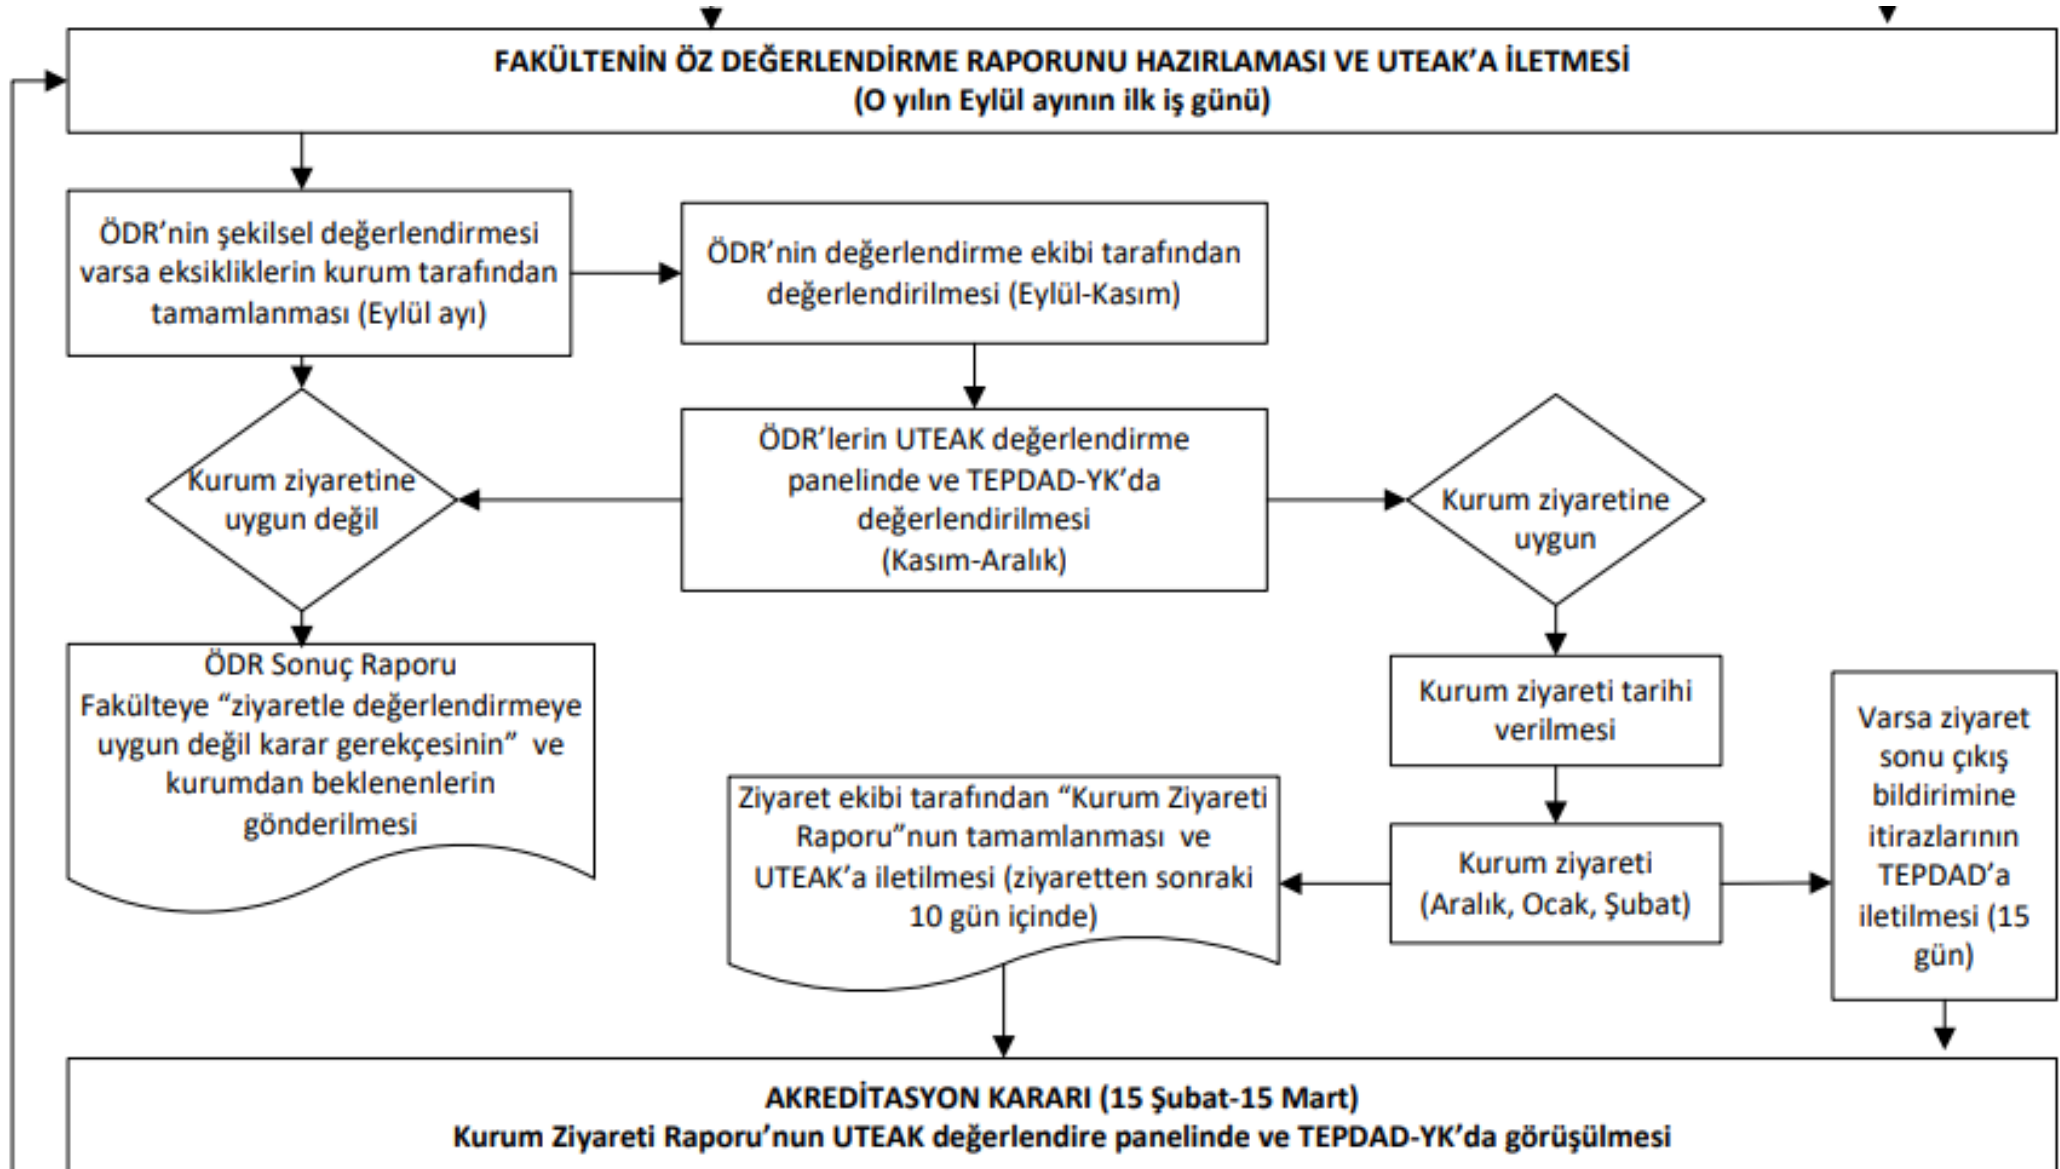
FAKÜLTENİN ÖZ DEĞERLENDİRME RAPORUNU HAZIRLAMASI VE UTEAK'A İLETMESİ
(O yılın Eylül ayının ilk iş günü)

ÖDR'nin şekilsel değerlendirmesi varsa eksikliklerin kurum tarafından tamamlanması (Eylül ayı)

ÖDR'nin değerlendirme ekibi tarafından değerlendirilmesi (Eylül-Kasım)

ÖDR'lerin UTEAK değerlendirme panelinde ve TEPDAD-YK'da değerlendirilmesi (Kasım-Aralık)

Kurum ziyaretine uygun değil

Kurum ziyaretine uygun

ÖDR Sonuç Raporu
Fakülteye "ziyaretle değerlendirmeye uygun değil karar gerekçesinin" ve kurumdan beklenenlerin gönderilmesi

Kurum ziyareti tarihi verilmesi

Varsa ziyaret sonu çıkış bildirimine itirazlarının TEPDAD'a iletilmesi (15 gün)

Ziyaret ekibi tarafından "Kurum Ziyareti Raporu"nun tamamlanması ve UTEAK'a iletilmesi (ziyaretten sonraki 10 gün içinde)

Kurum ziyareti
(Aralık, Ocak, Şubat)

AKREDİTASYON KARARI (15 Şubat-15 Mart)
Kurum Ziyareti Raporu'nun UTEAK değerlendire panelinde ve TEPDAD-YK'da görüşülmesi